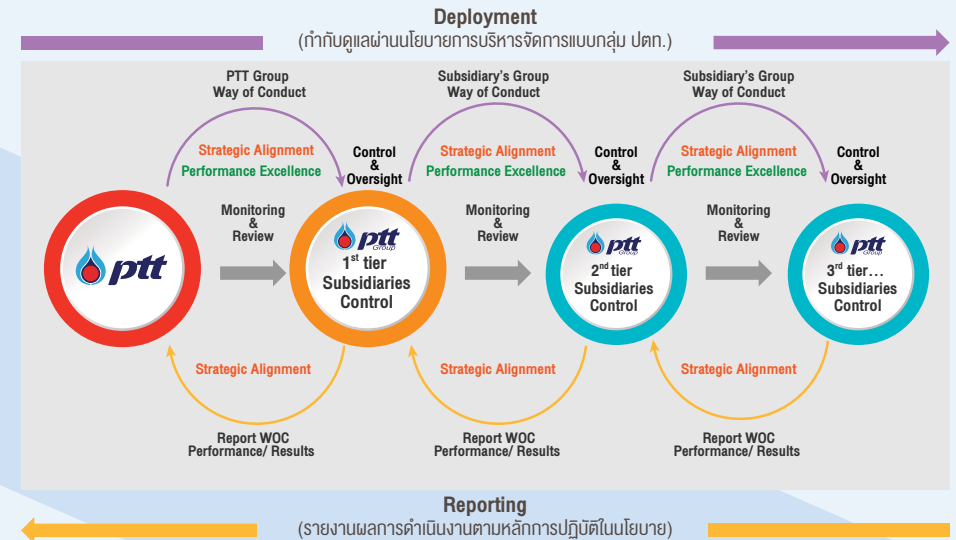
Deployment
(กำกับดูแลผ่านนโยบายการบริหารจัดการแบบกลุ่ม ปตท.)

PTT Group Way of Conduct

Subsidiary's Group Way of Conduct

Subsidiary's Group Way of Conduct

Strategic Alignment
Performance Excellence

Control & Oversight

Strategic Alignment
Performance Excellence

Control & Oversight

Strategic Alignment
Performance Excellence

Control & Oversight

ptt

Monitoring & Review

ptt Group
$1^{st}$ tier Subsidiaries Control

Monitoring & Review

ptt Group
$2^{nd}$ tier Subsidiaries Control

Monitoring & Review

ptt Group
$3^{rd}$ tier… Subsidiaries Control

Strategic Alignment

Strategic Alignment

Strategic Alignment

Report WOC Performance/ Results

Report WOC Performance/ Results

Report WOC Performance/ Results

Reporting
(รายงานผลการดำเนินงานตามหลักการปฏิบัติในนโยบาย)